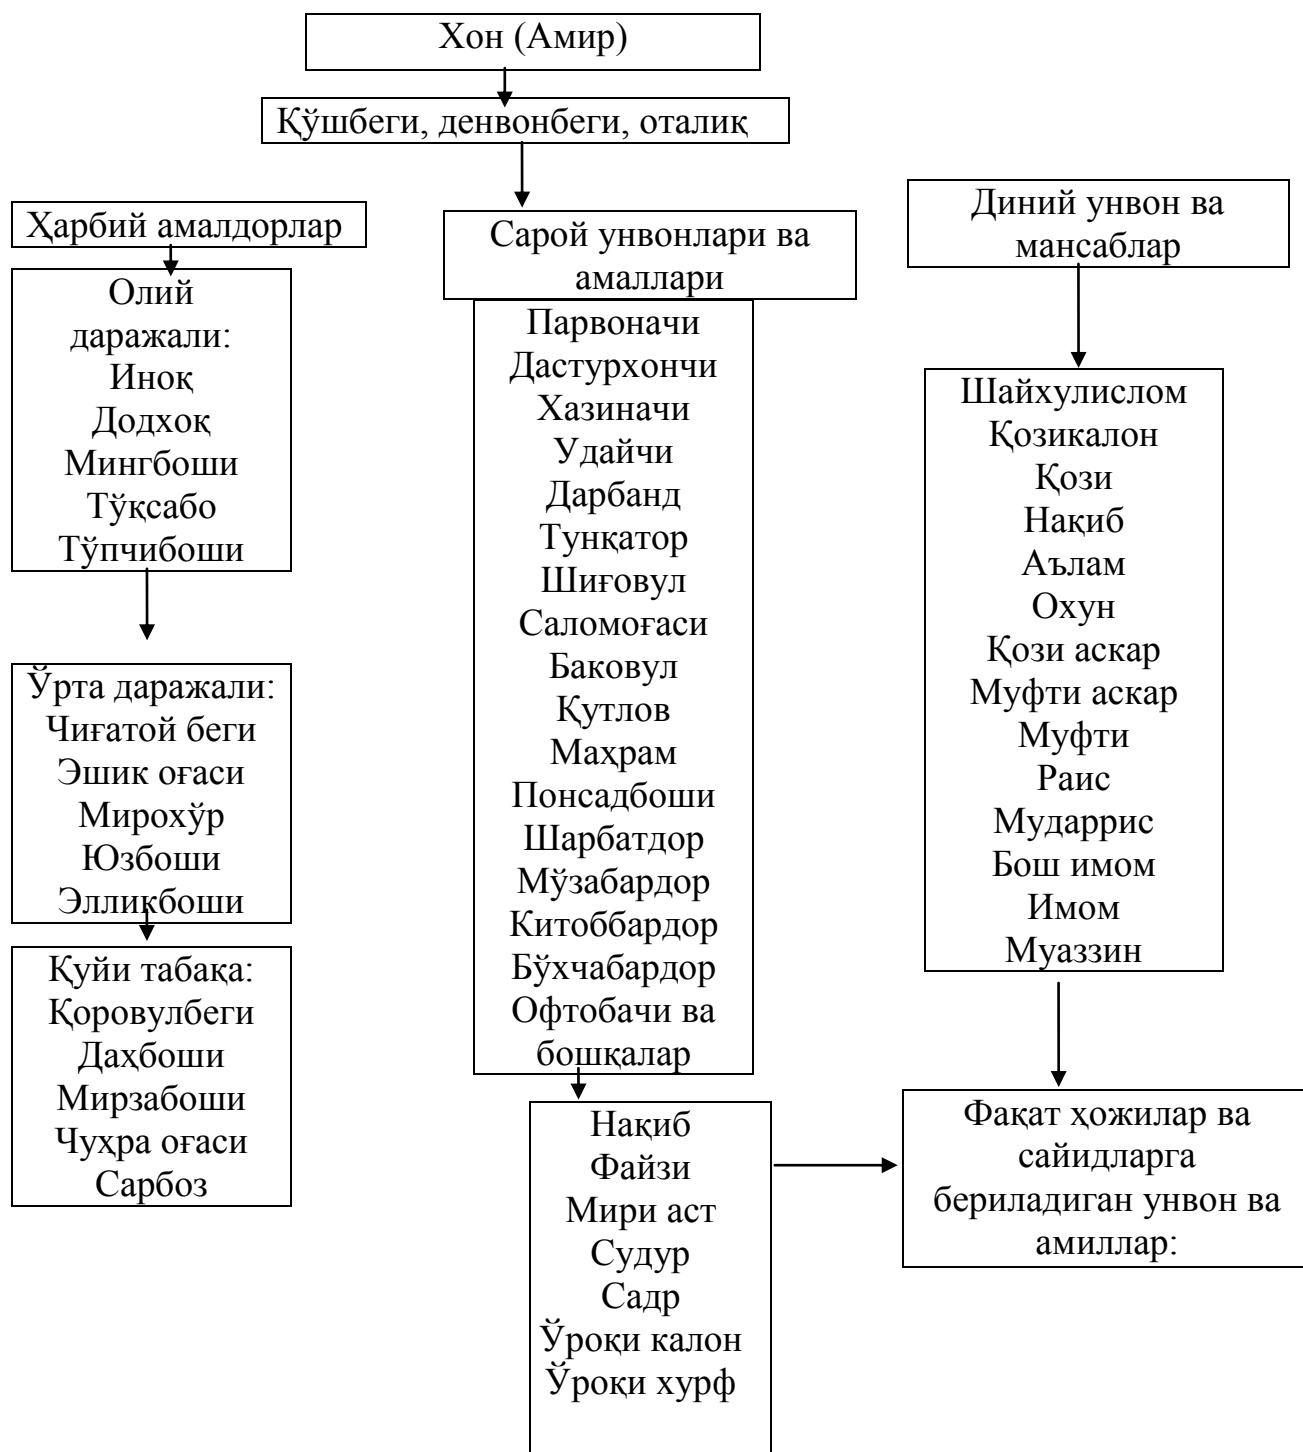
Хон (Амир)

Қўшбеги, денвонбеги, оталиқ

Ҳарбий амалдорлар

Олий даражали:
Инок
Додхоқ
Мингбоши
Тўқсабо
Тўпчибоши

Ўрта даражали:
Чиғатой беги
Эшик оғаси
Мирохўр
Юзбоши
Элликбоши

Қуйи табақа:
Қоровулбеги
Даҳбоши
Мирзабоши
Чуҳра оғаси
Сарбоз

Сарой унвонлари ва амаллари

Парвоначи
Дастурхончи
Хазиначи
Удайчи
Дарбанд
Тунқатор
Шиғовул
Саломоғаси
Баковул
Қутлов
Маҳрам
Понсадбоши
Шарбатдор
Мўзабардор
Китоббардор
Бўхчабардор
Офтобачи ва бошқалар

Нақиб
Файзи
Мири аст
Судур
Садр
Ўроқи калон
Ўроқи хурф

Диний унвон ва мансаблар

Шайхулислом
Қозикалон
Қози
Нақиб
Аълам
Охун
Қози аскар
Муфти аскар
Муфти
Раис
Мударрис
Бош имом
Имом
Муаззин

Фақат ҳожилар ва сайидларга бериладиган унвон ва амиллар: